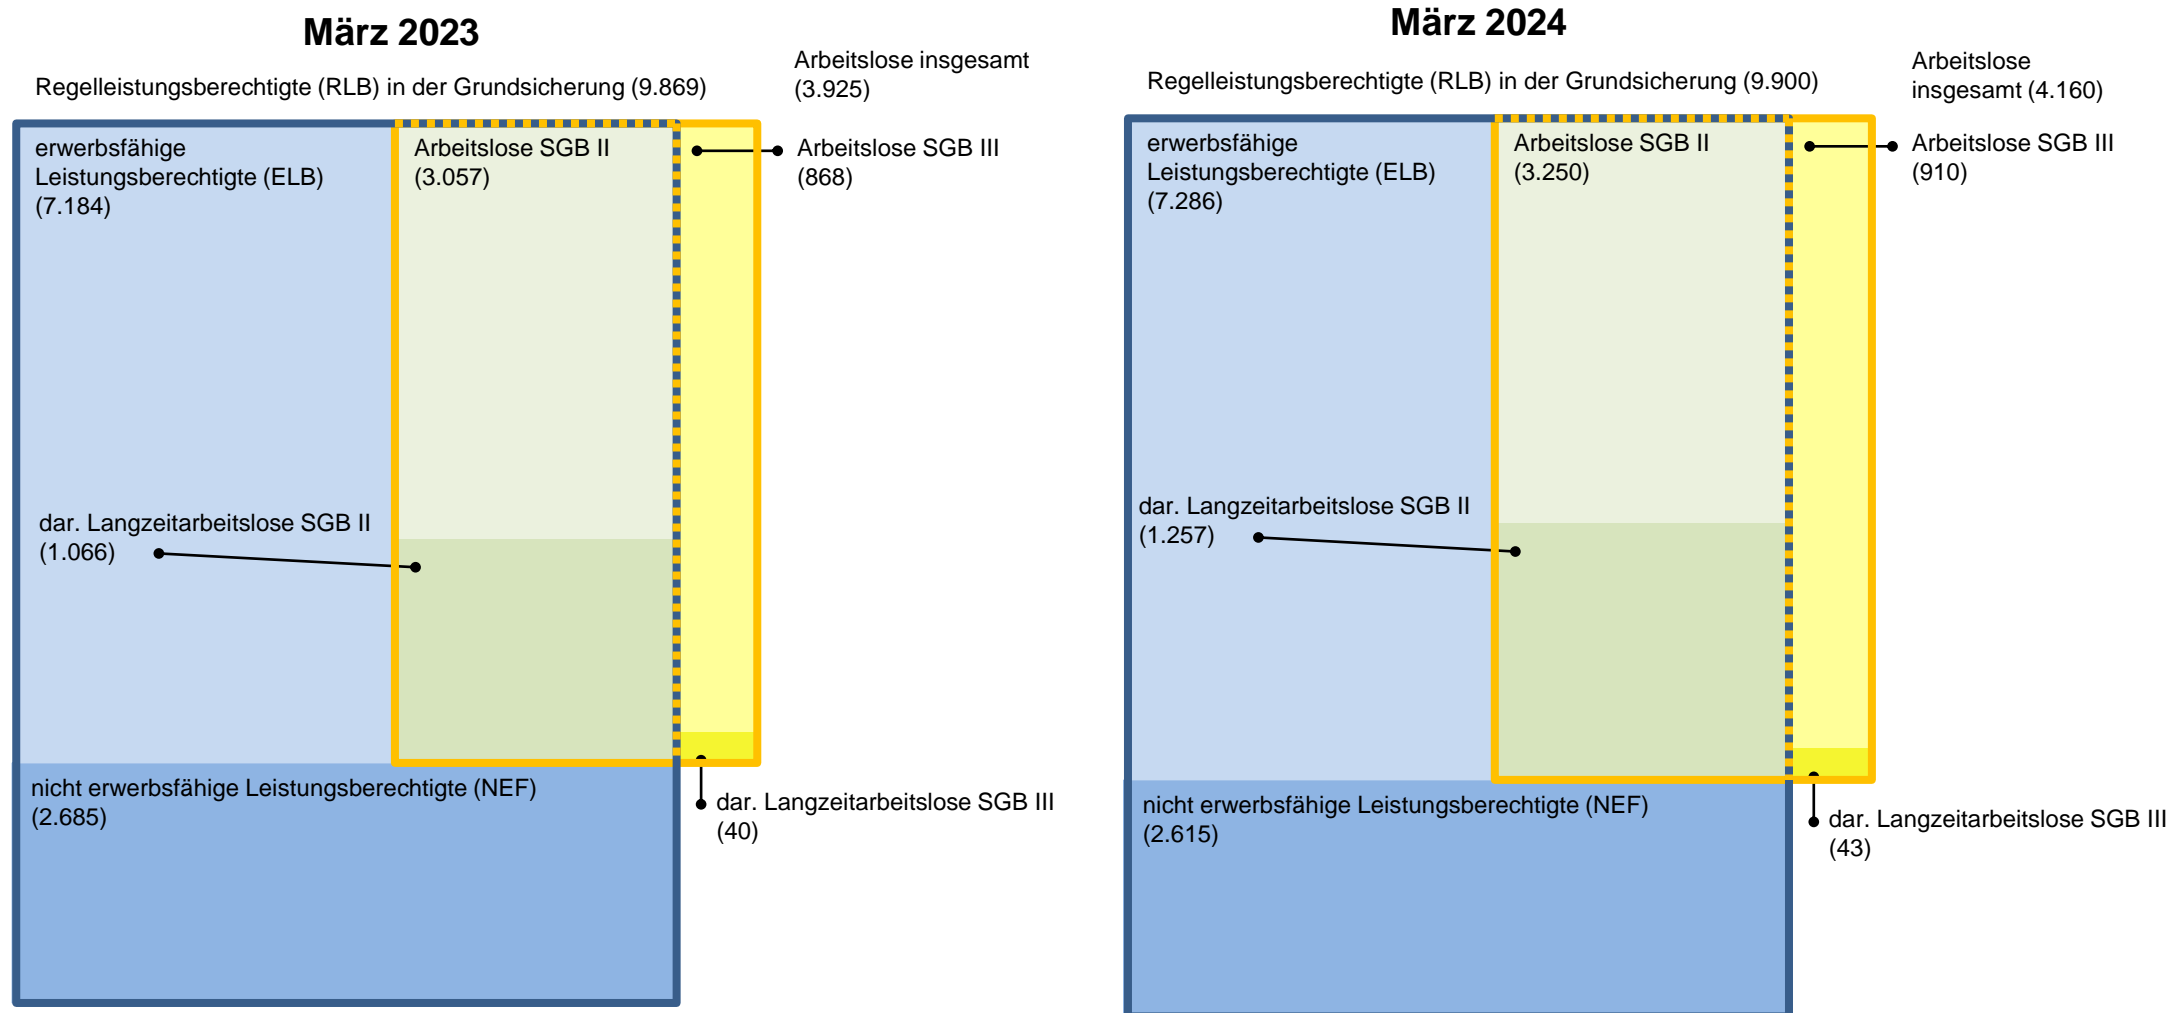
März 2023

Regelleistungsberechtigte (RLB) in der Grundsicherung (9.869)

Arbeitslose insgesamt (3.925)

erwerbsfähige Leistungsberechtigte (ELB) (7.184)

Arbeitslose SGB II (3.057)

Arbeitslose SGB III (868)

dar. Langzeitarbeitslose SGB II (1.066)

nicht erwerbsfähige Leistungsberechtigte (NEF) (2.685)

dar. Langzeitarbeitslose SGB III (40)

März 2024

Regelleistungsberechtigte (RLB) in der Grundsicherung (9.900)

Arbeitslose insgesamt (4.160)

erwerbsfähige Leistungsberechtigte (ELB) (7.286)

Arbeitslose SGB II (3.250)

Arbeitslose SGB III (910)

dar. Langzeitarbeitslose SGB II (1.257)

nicht erwerbsfähige Leistungsberechtigte (NEF) (2.615)

dar. Langzeitarbeitslose SGB III (43)